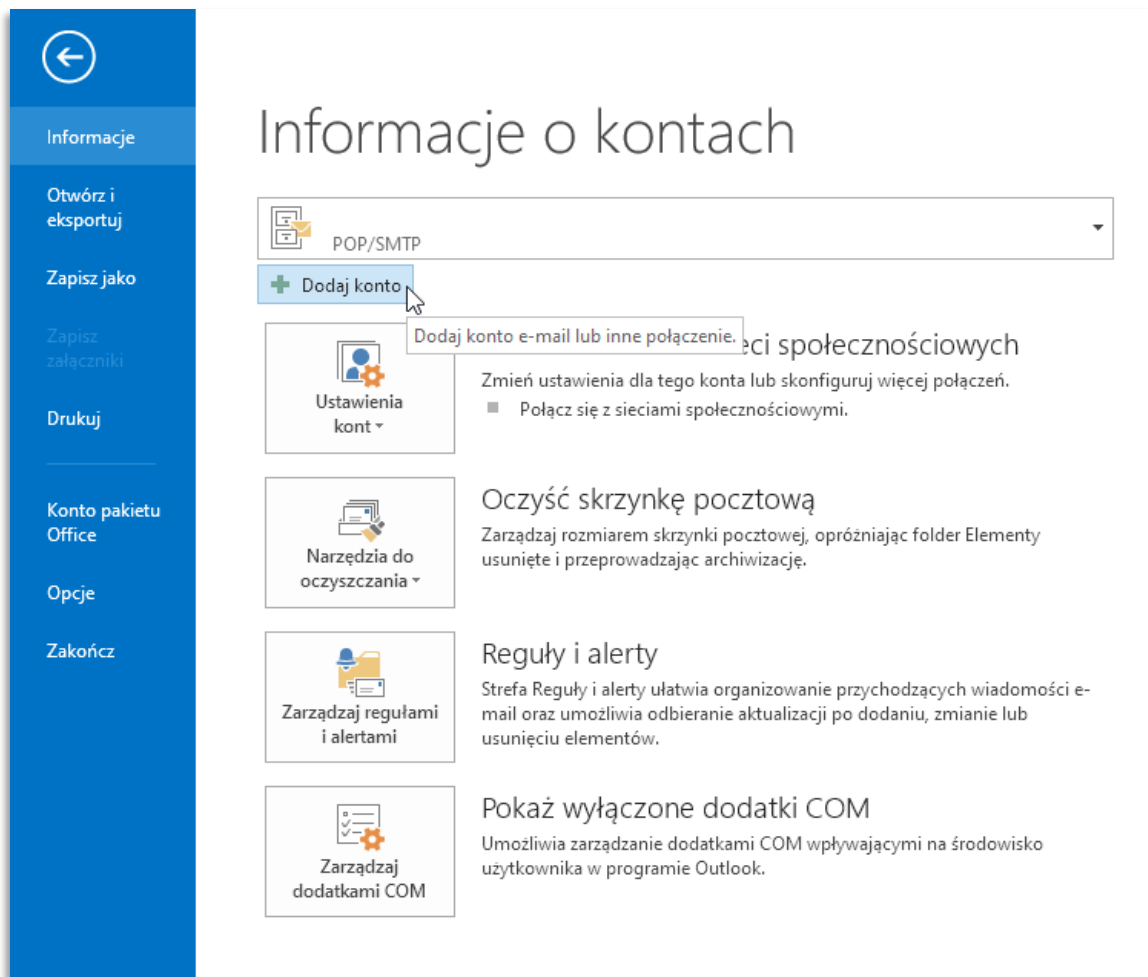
Informacje

Otwórz i eksportuj

Zapisz jako

Zapisz załączniki

Drukuj

Konto pakietu Office

Opcje

Zakończ

Informacje o kontach

POP/SMTP

Dodaj konto

Dodaj konto e-mail lub inne połączenie.

Ustawienia kont

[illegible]eci społecznościowych

Zmień ustawienia dla tego konta lub skonfiguruj więcej połączeń.

Połącz się z sieciami społecznościowymi.

Narzędzia do oczyszczania

Oczyść skrzynkę pocztową

Zarządzaj rozmiarem skrzynki pocztowej, opróżniając folder Elementy usunięte i przeprowadzając archiwizację.

Zarządzaj regułami i alertami

Reguły i alerty

Strefa Reguły i alerty ułatwia organizowanie przychodzących wiadomości e-mail oraz umożliwia odbieranie aktualizacji po dodaniu, zmianie lub usunięciu elementów.

Zarządzaj dodatkami COM

Pokaż wyłączone dodatki COM

Umożliwia zarządzanie dodatkami COM wpływającymi na środowisko użytkownika w programie Outlook.